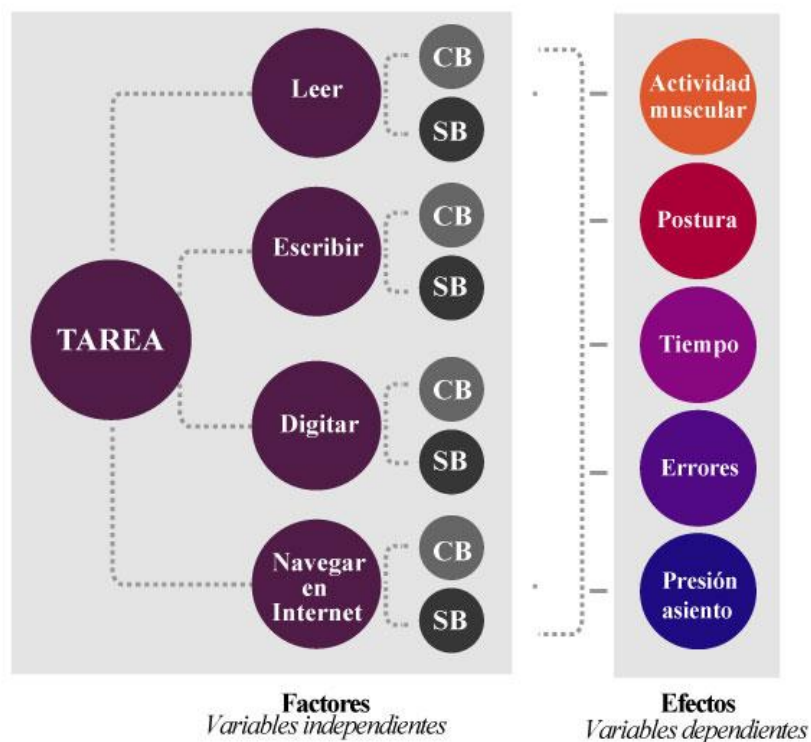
TAREA

Leer
CB
SB

Escribir
CB
SB

Digitar
CB
SB

Navegar en Internet
CB
SB

Actividad muscular

Postura

Tiempo

Errores

Presión asiento

Factores
Variables independientes

Efectos
Variables dependientes